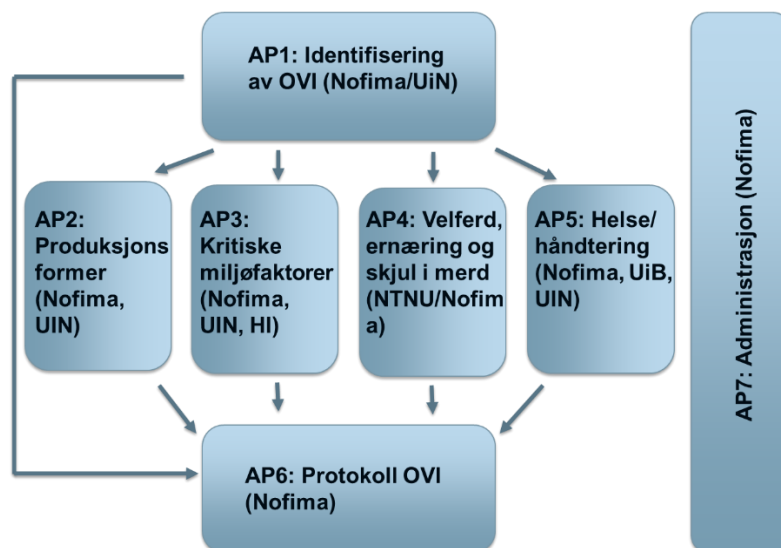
AP1: Identifisering av OVI (Nofima/UiN)

AP2: Produksjons former (Nofima, UIN)

AP3: Kritiske miljøfaktorer (Nofima, UIN, HI)

AP4: Velferd, ernæring og skjul i merd (NTNU/Nofim a)

AP5: Helse/ håndtering (Nofima, UiB, UIN)

AP6: Protokoll OVI (Nofima)

AP7: Administrasjon (Nofima)